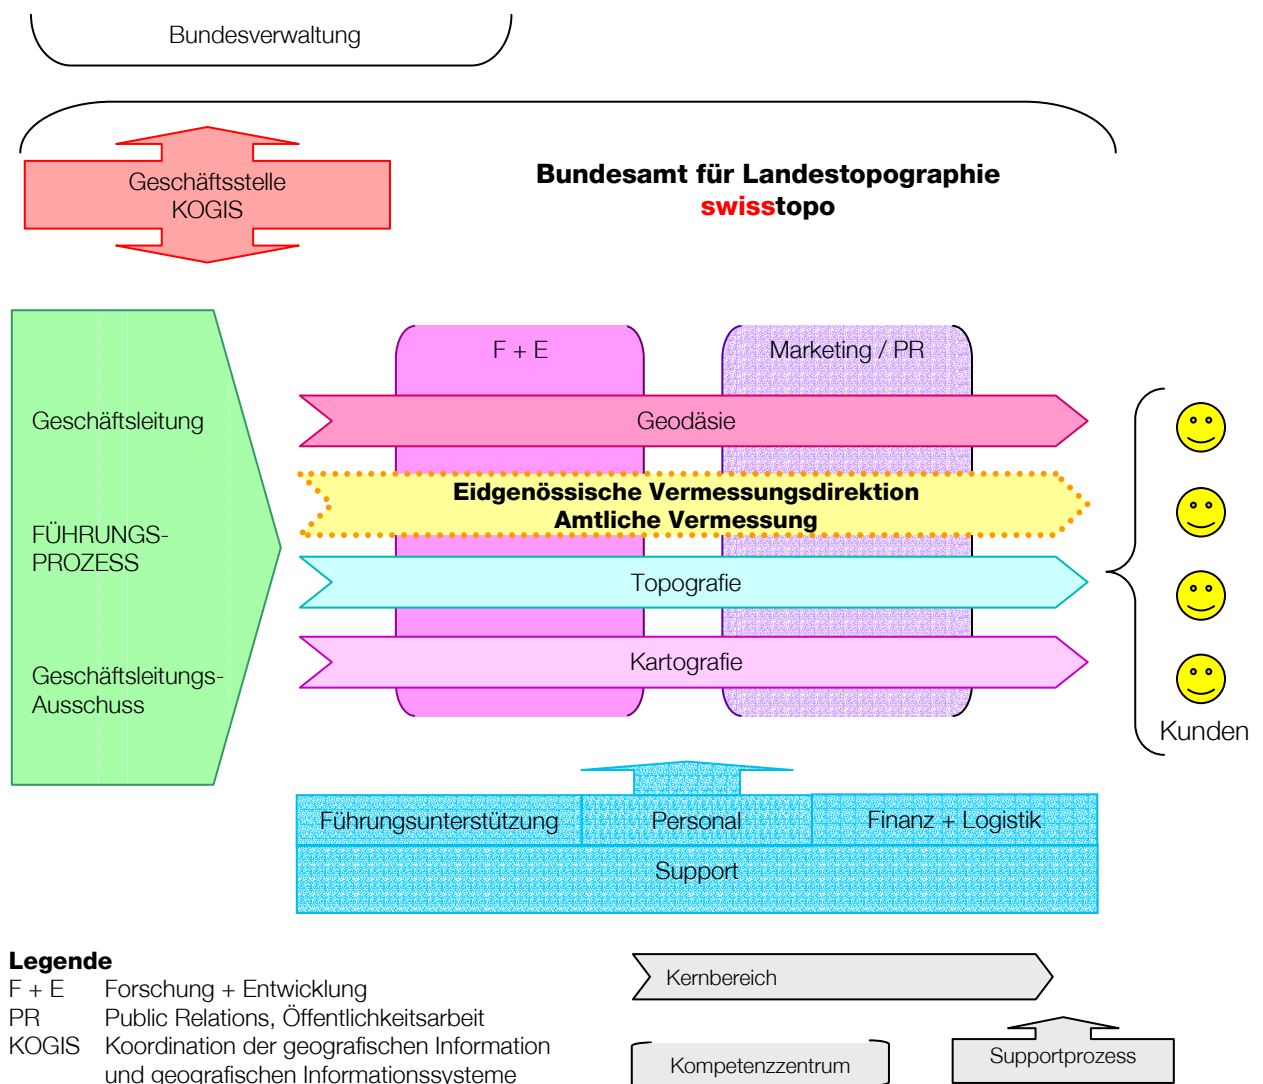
Bundesverwaltung

Geschäftsstelle KOGIS

Bundesamt für Landestopographie
swisstopo

Geschäftsleitung

FÜHRUNGS-PROZESS

Geschäftsleitungs-Ausschuss

F + E

Marketing / PR

Geodäsie

Eidgenössische Vermessungsdirektion
Amtliche Vermessung

Topografie

Kartografie

Kunden

Führungsunterstützung

Personal

Finanz + Logistik

Support

Legende
F + E Forschung + Entwicklung
PR Public Relations, Öffentlichkeitsarbeit
KOGIS Koordination der geografischen Information und geografischen Informationssysteme

Kernbereich

Kompetenzzentrum

Supportprozess